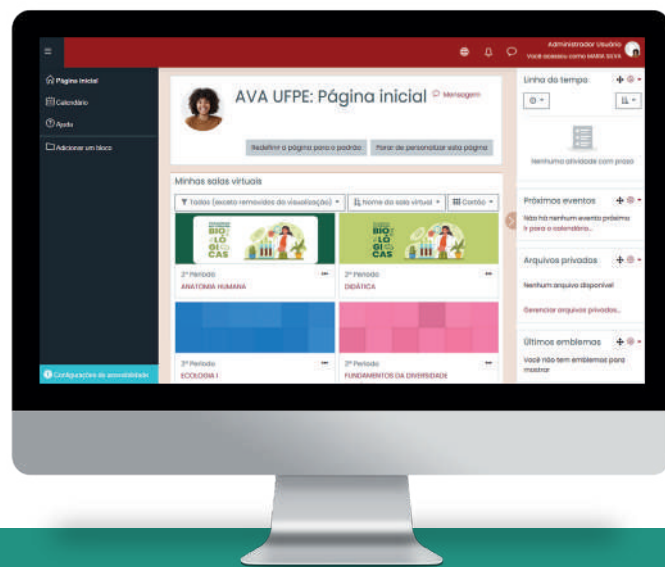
Administrador Usuário
Você acessou como MARIA SILVA

Página inicial
Calendário
Ajuda
Adicionar um bloco

AVA UFPE: Página inicial
Mensagem

Redefinir a página para o padrão
Parar de personalizar esta página

Minhas salas virtuais

Todos (exceto removidos da visualização)
Nome da sala virtual
Cartão

BIO LÓ GI CAS
BIO LÓ GI CAS

2º Período
ANATOMIA HUMANA

2º Período
DIDÁTICA

3º Período
ECOLOGIA I

2º Período
FUNDAMENTOS DA DIVERSIDADE

Configurações de acessibilidade

Linha do tempo
Nenhuma atividade com prazo

Próximos eventos
Não há nenhum evento próximo
Ir para o calendário...

Arquivos privados
Nenhum arquivo disponível
Gerenciar arquivos privados...

Últimos emblemas
Você não tem emblemas para mostrar